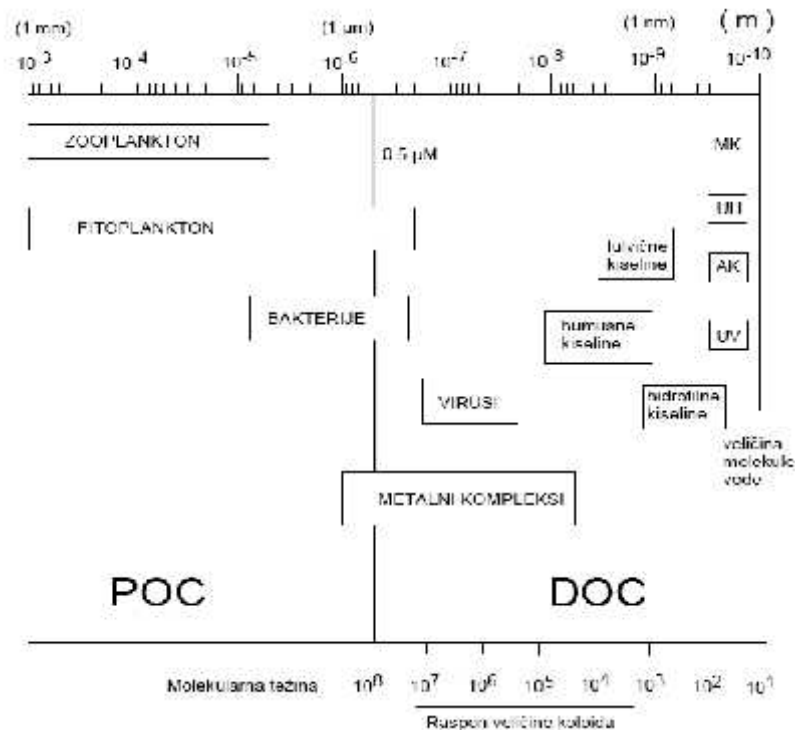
(1 mm)
$10^{-3}$
$10^{-4}$
$10^{-5}$
(1 µm)
$10^{-6}$
$10^{-7}$
$10^{-8}$
(1 nm)
$10^{-9}$
(m)
$10^{-10}$

ZOOPLANKTON

0.5 µM

MK

FITOPLANKTON

UH

fulvične kiseline

AK

BAKTERIJE

humusne kiseline

UV

VIRUSI

hidrofilne kiseline

veličina molekule vode

METALNI KOMPLEKSI

POC

DOC

Molekularna težina $10^{8}$ $10^{7}$ $10^{6}$ $10^{5}$ $10^{4}$ $10^{3}$ $10^{2}$ $10^{1}$

Raspon veličine koloida